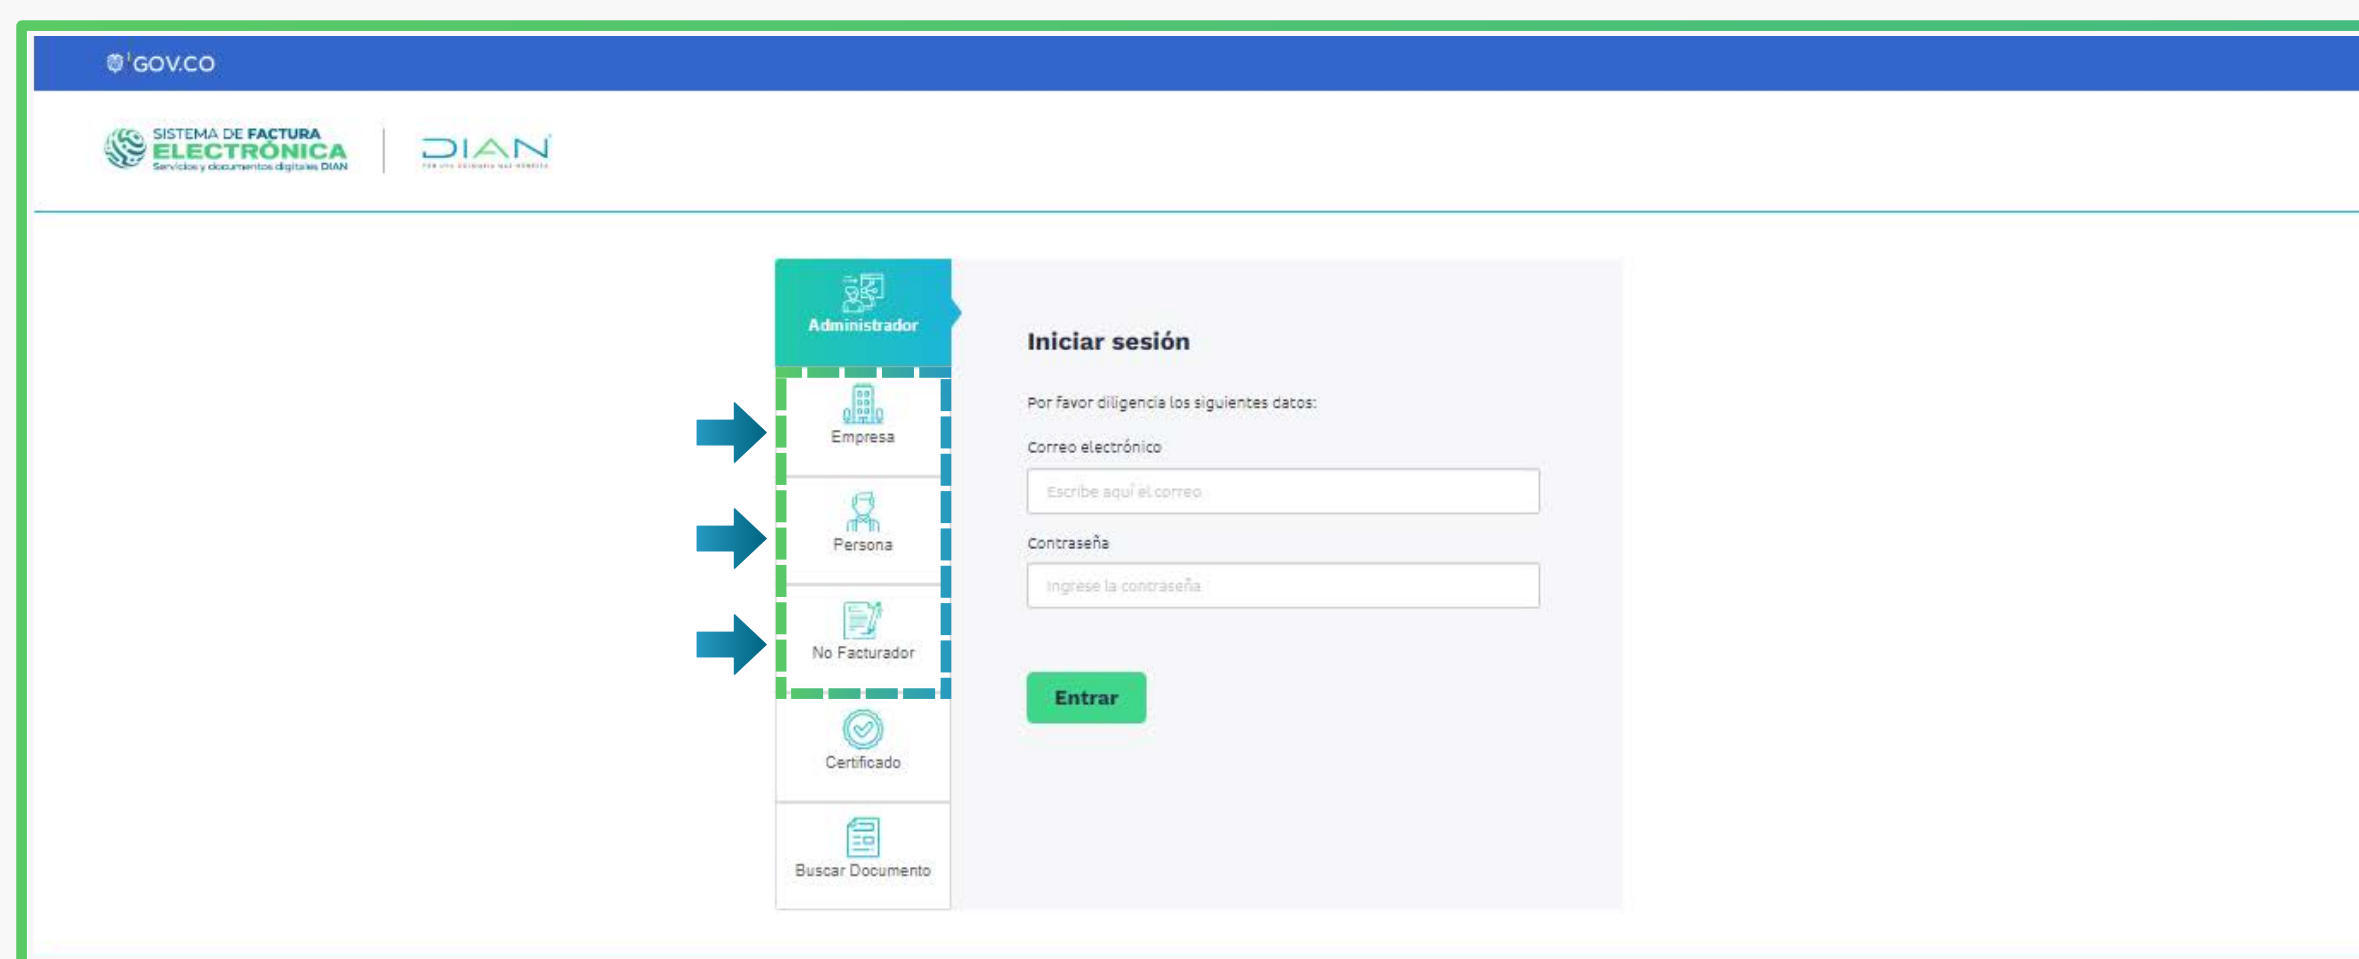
GOV.CO

SISTEMA DE FACTURA ELECTRÓNICA
Servicios y documentos digitales DIAN

DIAN
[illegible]

Administrador

Empresa

Persona

No Facturador

Certificado

Buscar Documento

Iniciar sesión

Por favor diligencia los siguientes datos:

Correo electrónico

Escribe aquí el correo

Contraseña

Ingrese la contraseña

Entrar